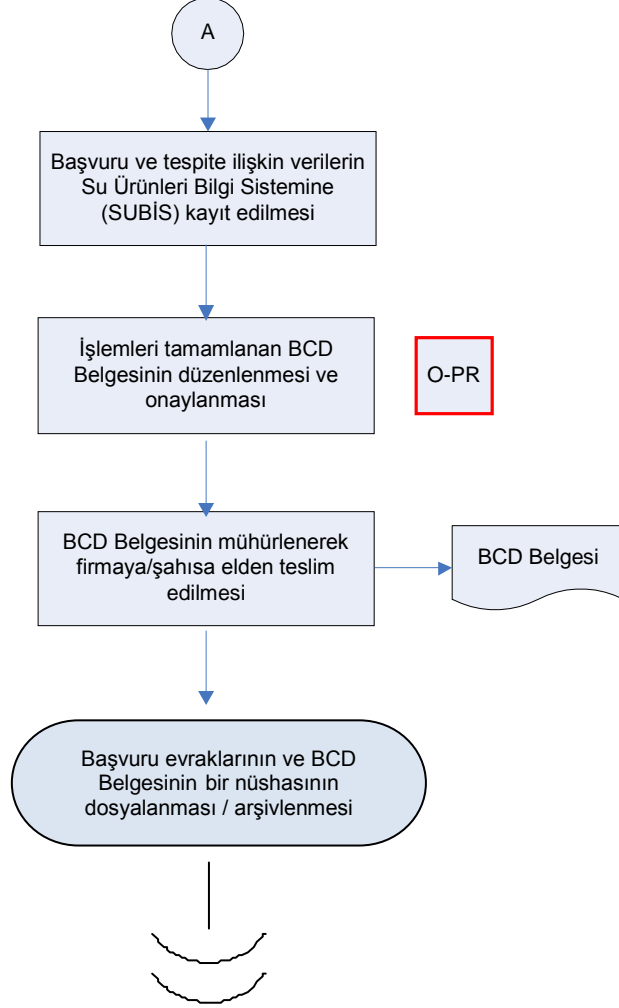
A

Başvuru ve tespite ilişkin verilerin Su Ürünleri Bilgi Sistemine (SUBİS) kayıt edilmesi

İşlemleri tamamlanan BCD Belgesinin düzenlenmesi ve onaylanması

O-PR

BCD Belgesinin mühürlenerek firmaya/şahısa elden teslim edilmesi

BCD Belgesi

Başvuru evraklarının ve BCD Belgesinin bir nüshasının dosyalanması / arşivlenmesi